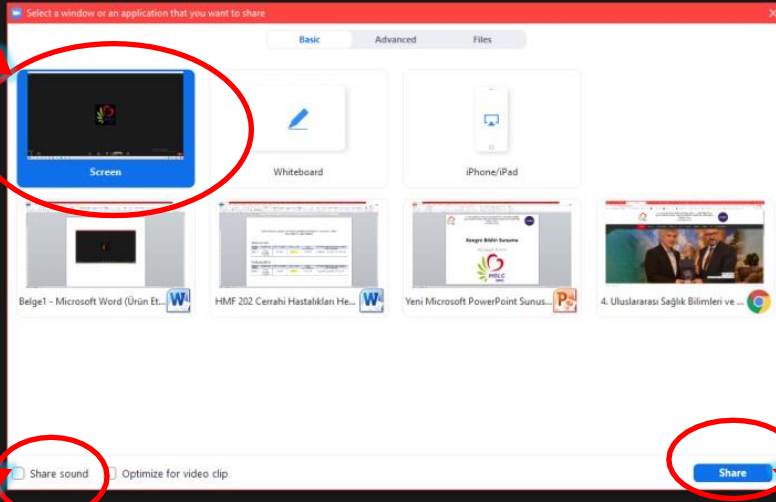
Select a window or an application that you want to share

Basic
Advanced
Files

Screen
Whiteboard
iPhone/iPad

Kongre Bildiri Sunumu
HSLC

Belge1 - Microsoft Word (Ürün Et...
HMF 202 Cerrahi Hastalıkları He...
Yeni Microsoft PowerPoint Sunus...
4. Uluslararası Sağlık Bilimleri ve ...

Share sound
Optimize for video clip
Share